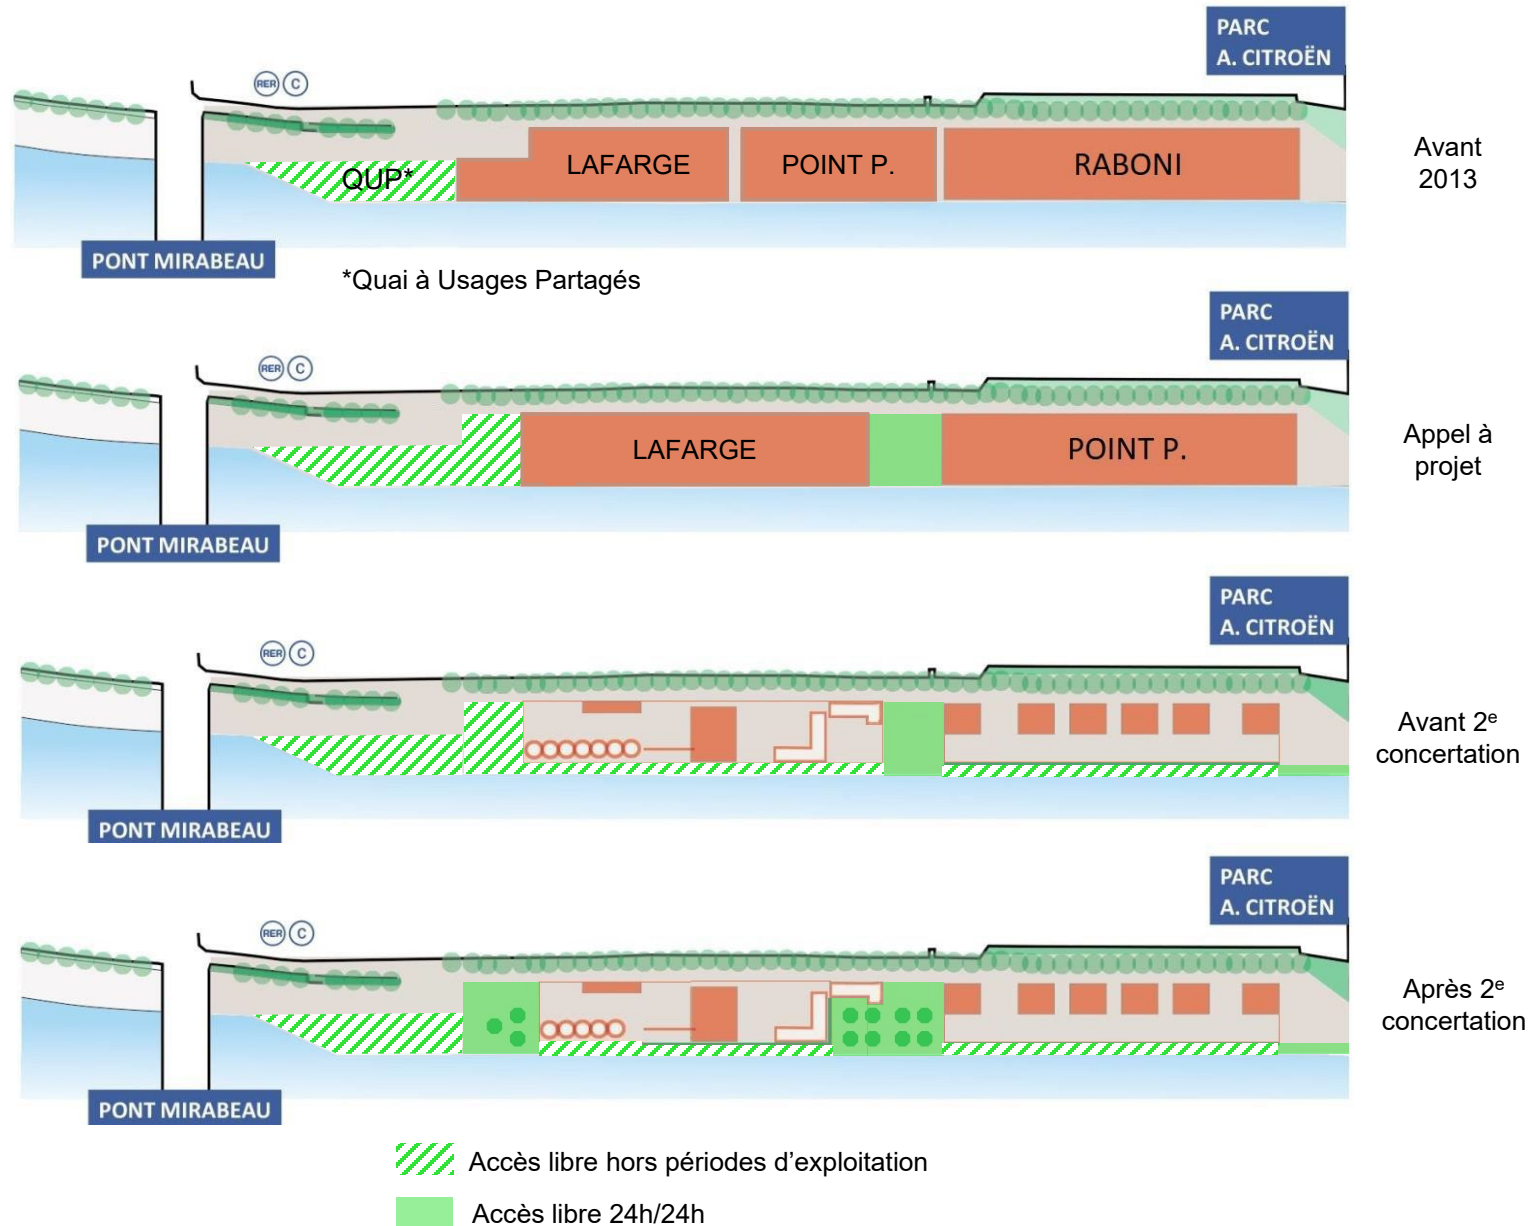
PARC
A. CITROËN

RER C

QUP*

LAFARGE

POINT P.

RABONI

Avant 2013

PONT MIRABEAU

*Quai à Usages Partagés

PARC
A. CITROËN

RER C

LAFARGE

POINT P.

Appel à projet

PONT MIRABEAU

PARC
A. CITROËN

RER C

Avant 2$^{e}$ concertation

PONT MIRABEAU

PARC
A. CITROËN

RER C

Après 2$^{e}$ concertation

PONT MIRABEAU

Accès libre hors périodes d'exploitation

Accès libre 24h/24h